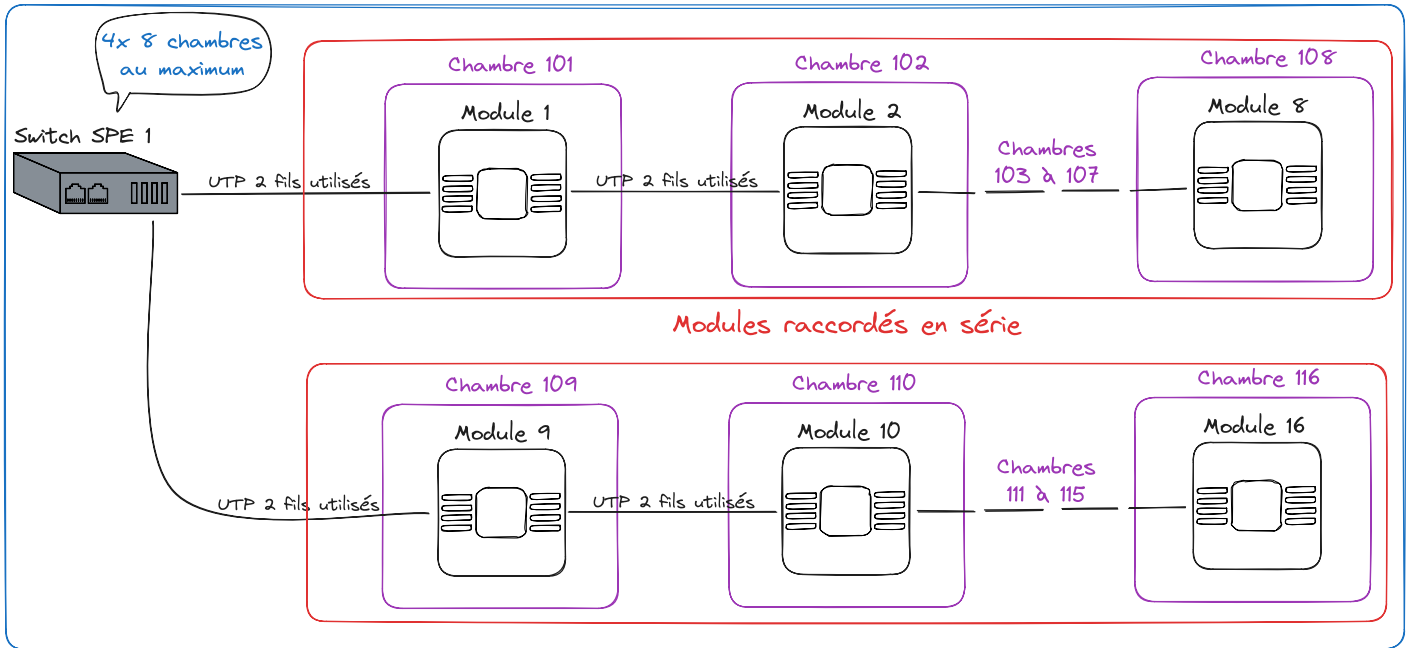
4x 8 chambres au maximum

Switch SPE 1

Chambre 101
Module 1

UTP 2 fils utilisés

Chambre 102
Module 2

UTP 2 fils utilisés

Chambres 103 à 107

Chambre 108
Module 8

Modules raccordés en série

Chambre 109
Module 9

UTP 2 fils utilisés

Chambre 110
Module 10

UTP 2 fils utilisés

Chambres 111 à 115

Chambre 116
Module 16